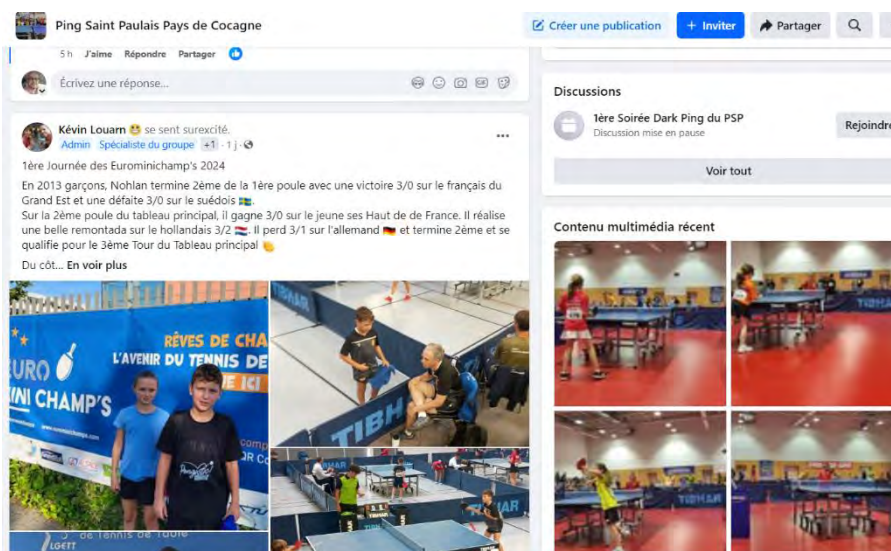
Ping Saint Paulais Pays de Cocagne

Créer une publication

+ Inviter

Partager

5 h J'aime Répondre Partager

Écrivez une réponse...

Kévin Louarn 😆 se sent surexcité.
Admin Spécialiste du groupe +1 · 1 j ·

1ère Journée des Eurominichamp's 2024

En 2013 garçons, Nohlan termine 2ème de la 1ère poule avec une victoire 3/0 sur le français du Grand Est et une défaite 3/0 sur le suédois 🇸🇪.
Sur la 2ème poule du tableau principal, il gagne 3/0 sur le jeune ses Haut de France. Il réalise une belle remontada sur le hollandais 3/2 🇳🇱. Il perd 3/1 sur l'allemand 🇩🇪 et termine 2ème et se qualifie pour le 3ème Tour du Tableau principal 👏

Du côt... En voir plus

RÊVES DE CHA
L'AVENIR DU TENNIS DE
EURO
MINI CHAMP'S
TIBH
TIBHAR

Discussions

1ère Soirée Dark Ping du PSP
Discussion mise en pause

Rejoindre

Voir tout

Contenu multimédia récent